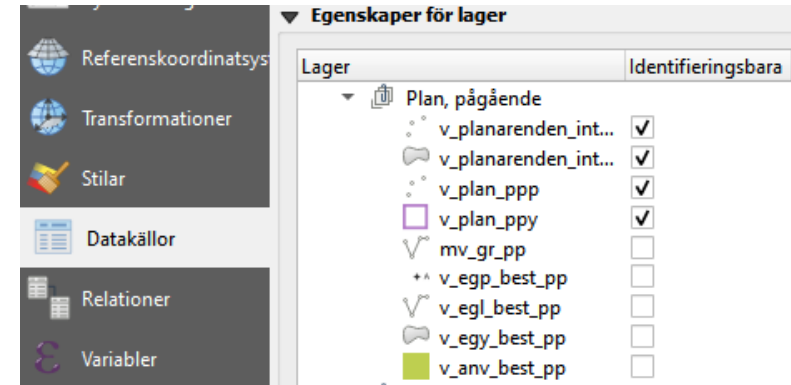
Referenskoordinatsys

Transformationer

Stilar

Datakällor

Relationer

Variabler

Egenskaper för lager

| Lager | Identifieringsbara |
|---|---|
| Plan, pågående | |
| v_planarenden_int... | ✓ |
| v_planarenden_int... | ✓ |
| v_plan_ppp | ✓ |
| v_plan_ppy | ✓ |
| mv_gr_pp | |
| v_egp_best_pp | |
| v_egl_best_pp | |
| v_egy_best_pp | |
| v_anv_best_pp | |